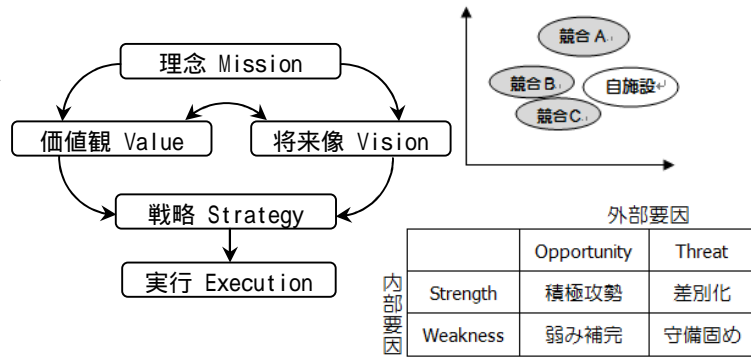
理念 Mission

価値観 Value

将来像 Vision

戦略 Strategy

実行 Execution

競合A

競合B

自施設

競合C

外部要因

内部要因

|  | Opportunity | Threat |
|---|---|---|
| Strength | 積極攻勢 | 差別化 |
| Weakness | 弱み補完 | 守備固め |